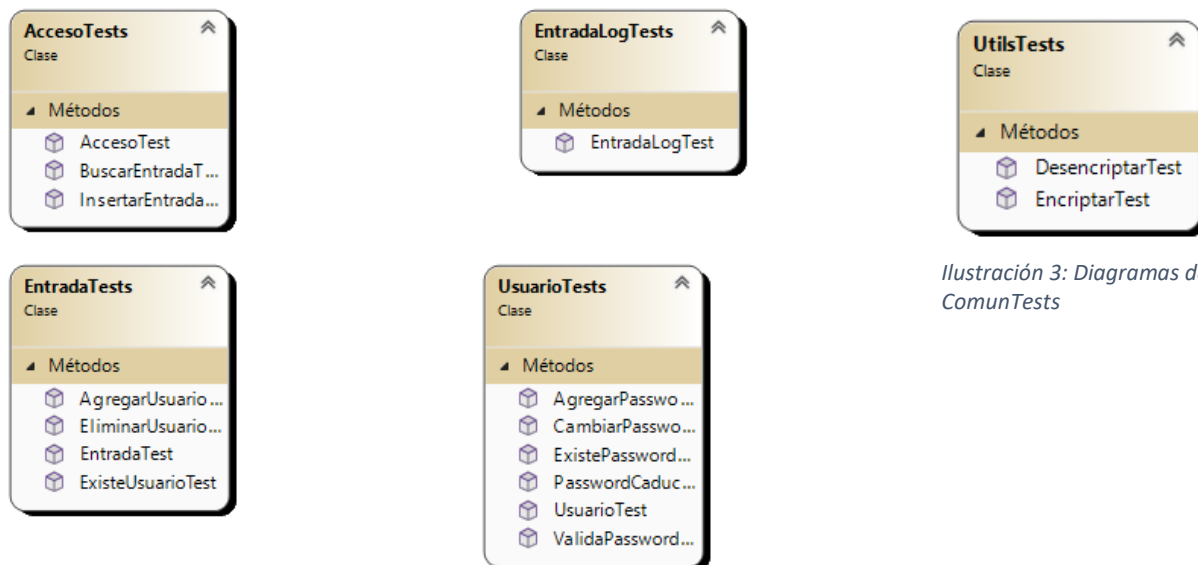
AccesoTests
Clase

Métodos
AccesoTest
BuscarEntradaT...
InsertarEntrada...

EntradaLogTests
Clase

Métodos
EntradaLogTest

UtilsTests
Clase

Métodos
DesencriptarTest
EncriptarTest

Ilustración 3: Diagramas d
ComunTests

EntradaTests
Clase

Métodos
AgregarUsuario...
EliminarUsuario...
EntradaTest
ExisteUsuarioTest

UsuarioTests
Clase

Métodos
AgregarPasswo...
CambiarPasswo...
ExistePassword...
PasswordCaduc...
UsuarioTest
ValidaPassword...